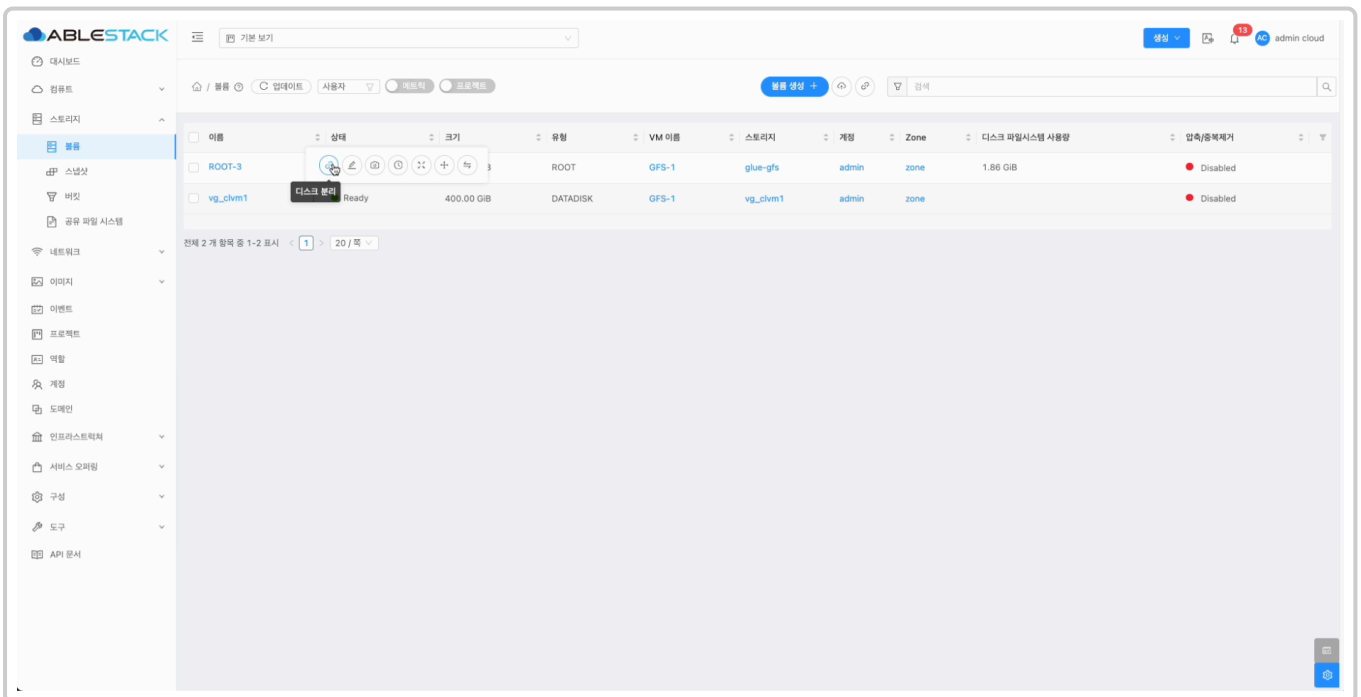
ABLESTACK

대시보드
컴퓨트
스토리지
볼륨
스냅샷
버킷
공유 파일 시스템
네트워크
이미지
이벤트
프로젝트
역할
계정
도메인
인프라스트럭쳐
서비스 오퍼링
구성
도구
API 문서

기본 보기

생성
13
AC admin cloud

/ 볼륨 업데이트 사용자 메트릭 프로젝트

볼륨 생성 +

검색

| 이름 | 상태 | 크기 | 유형 | VM 이름 | 스토리지 | 계정 | Zone | 디스크 파일시스템 사용량 | 압축/중복제거 |
|---|---|---|---|---|---|---|---|---|---|
| ROOT-3 | | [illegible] | ROOT | GFS-1 | glue-gfs | admin | zone | 1.86 GiB | Disabled |
| vg_clvm1 | Ready | 400.00 GiB | DATADISK | GFS-1 | vg_clvm1 | admin | zone | | Disabled |

디스크 분리

전체 2 개 항목 중 1-2 표시 1 20 / 쪽